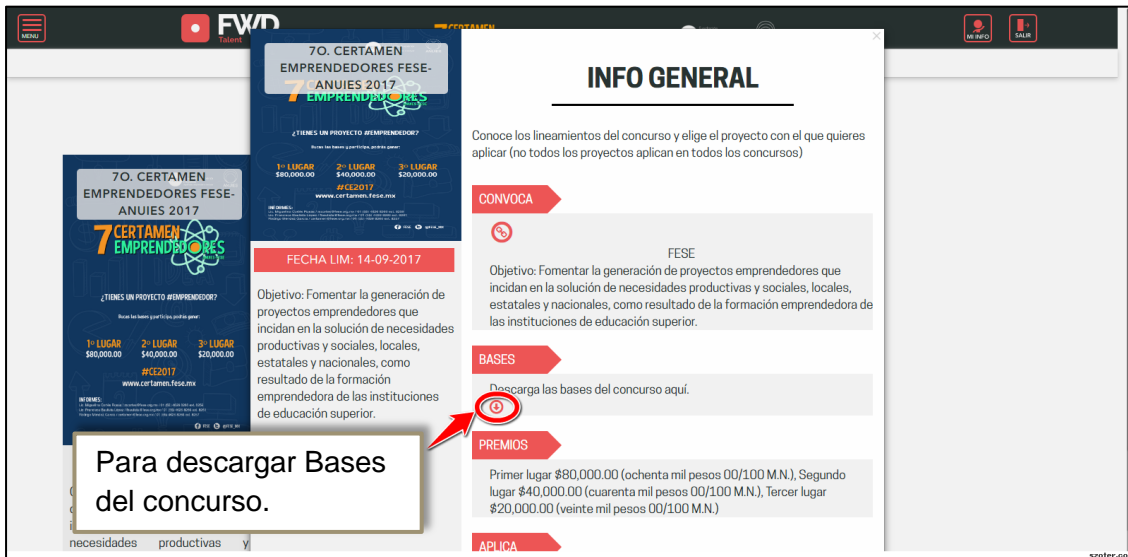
MENU

FWD Talent

7 CERTAMEN

MI INFO

SALIR

7O. CERTAMEN EMPRENDEDORES FESE-ANUIES 2017

7 EMPRENDEDORES

¿TIENES UN PROYECTO #EMPRENDEDOR?

1º LUGAR $80,000.00 2º LUGAR $40,000.00 3º LUGAR $20,000.00

#CE2017

www.certamen.fese.mx

INFORMES:

FECHA LIM: 14-09-2017

Objetivo: Fomentar la generación de proyectos emprendedores que incidan en la solución de necesidades productivas y sociales, locales, estatales y nacionales, como resultado de la formación emprendedora de las instituciones de educación superior.

7O. CERTAMEN EMPRENDEDORES FESE-ANUIES 2017

7 CERTAMEN EMPRENDEDORES

¿TIENES UN PROYECTO #EMPRENDEDOR?

1º LUGAR $80,000.00 2º LUGAR $40,000.00 3º LUGAR $20,000.00

#CE2017

www.certamen.fese.mx

INFORMES:

Para descargar Bases del concurso.

necesidades productivas y

INFO GENERAL

Conoce los lineamientos del concurso y elige el proyecto con el que quieres aplicar (no todos los proyectos aplican en todos los concursos)

CONVOCA

FESE

Objetivo: Fomentar la generación de proyectos emprendedores que incidan en la solución de necesidades productivas y sociales, locales, estatales y nacionales, como resultado de la formación emprendedora de las instituciones de educación superior.

BASES

Descarga las bases del concurso aquí.

PREMIOS

Primer lugar $80,000.00 (ochenta mil pesos 00/100 M.N.), Segundo lugar $40,000.00 (cuarenta mil pesos 00/100 M.N.), Tercer lugar $20,000.00 (veinte mil pesos 00/100 M.N.)

APLICA

szoter.co